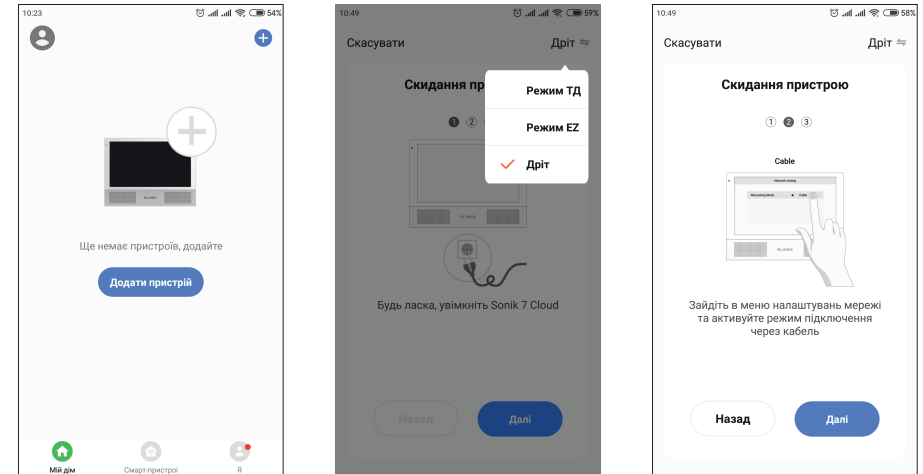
10:23 54%

Ще немає пристроїв, додайте

Додати пристрій

Мій дім Смарт-пристрої Я

10:49 59%

Скасувати Дріт

Скидання при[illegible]

Режим ТД

Режим EZ

Дріт

① ②

SLINEX

Будь ласка, увімкніть Sonik 7 Cloud

Назад Далі

10:49 58%

Скасувати Дріт

Скидання пристрою

① ② ③

Cable

Network setting

Net pairing Mode Cable

SLINEX

Зайдіть в меню налаштувань мережі та активуйте режим підключення через кабель

Назад Далі